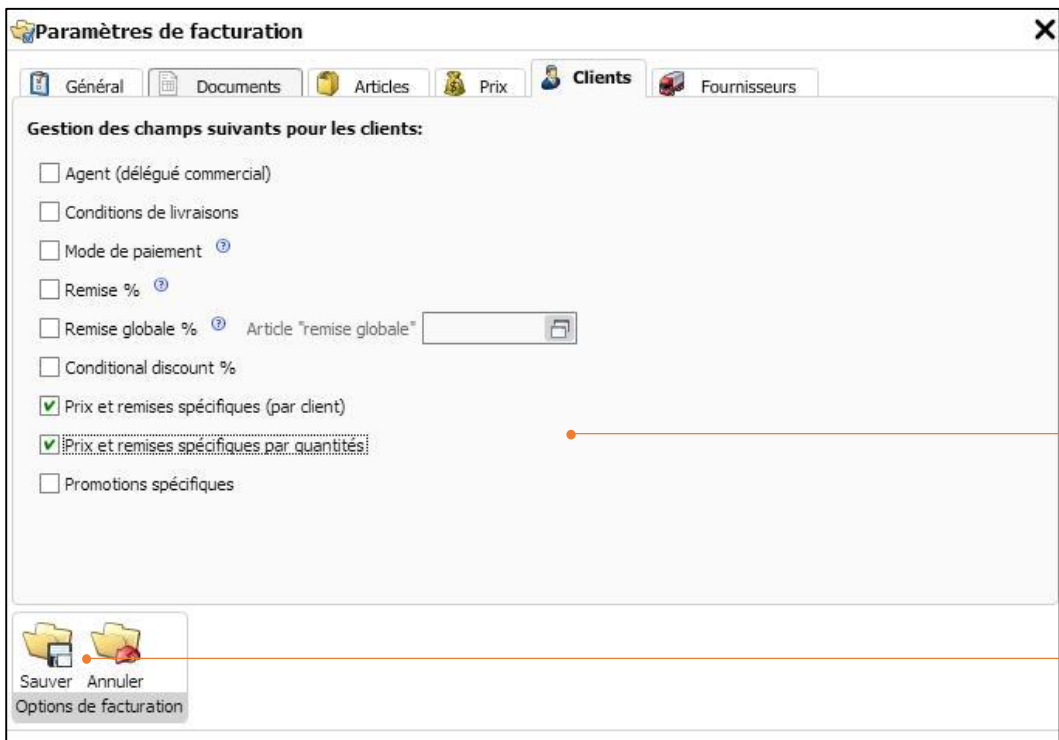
Paramètres de facturation

Général | Documents | Articles | Prix | Clients | Fournisseurs

Gestion des champs suivants pour les clients:

Agent (délégué commercial)

Conditions de livraisons

Mode de paiement

Remise %

Remise globale % Article "remise globale"

Conditional discount %

Prix et remises spécifiques (par client)

Prix et remises spécifiques par quantités

Promotions spécifiques

Sauver Annuler
Options de facturation